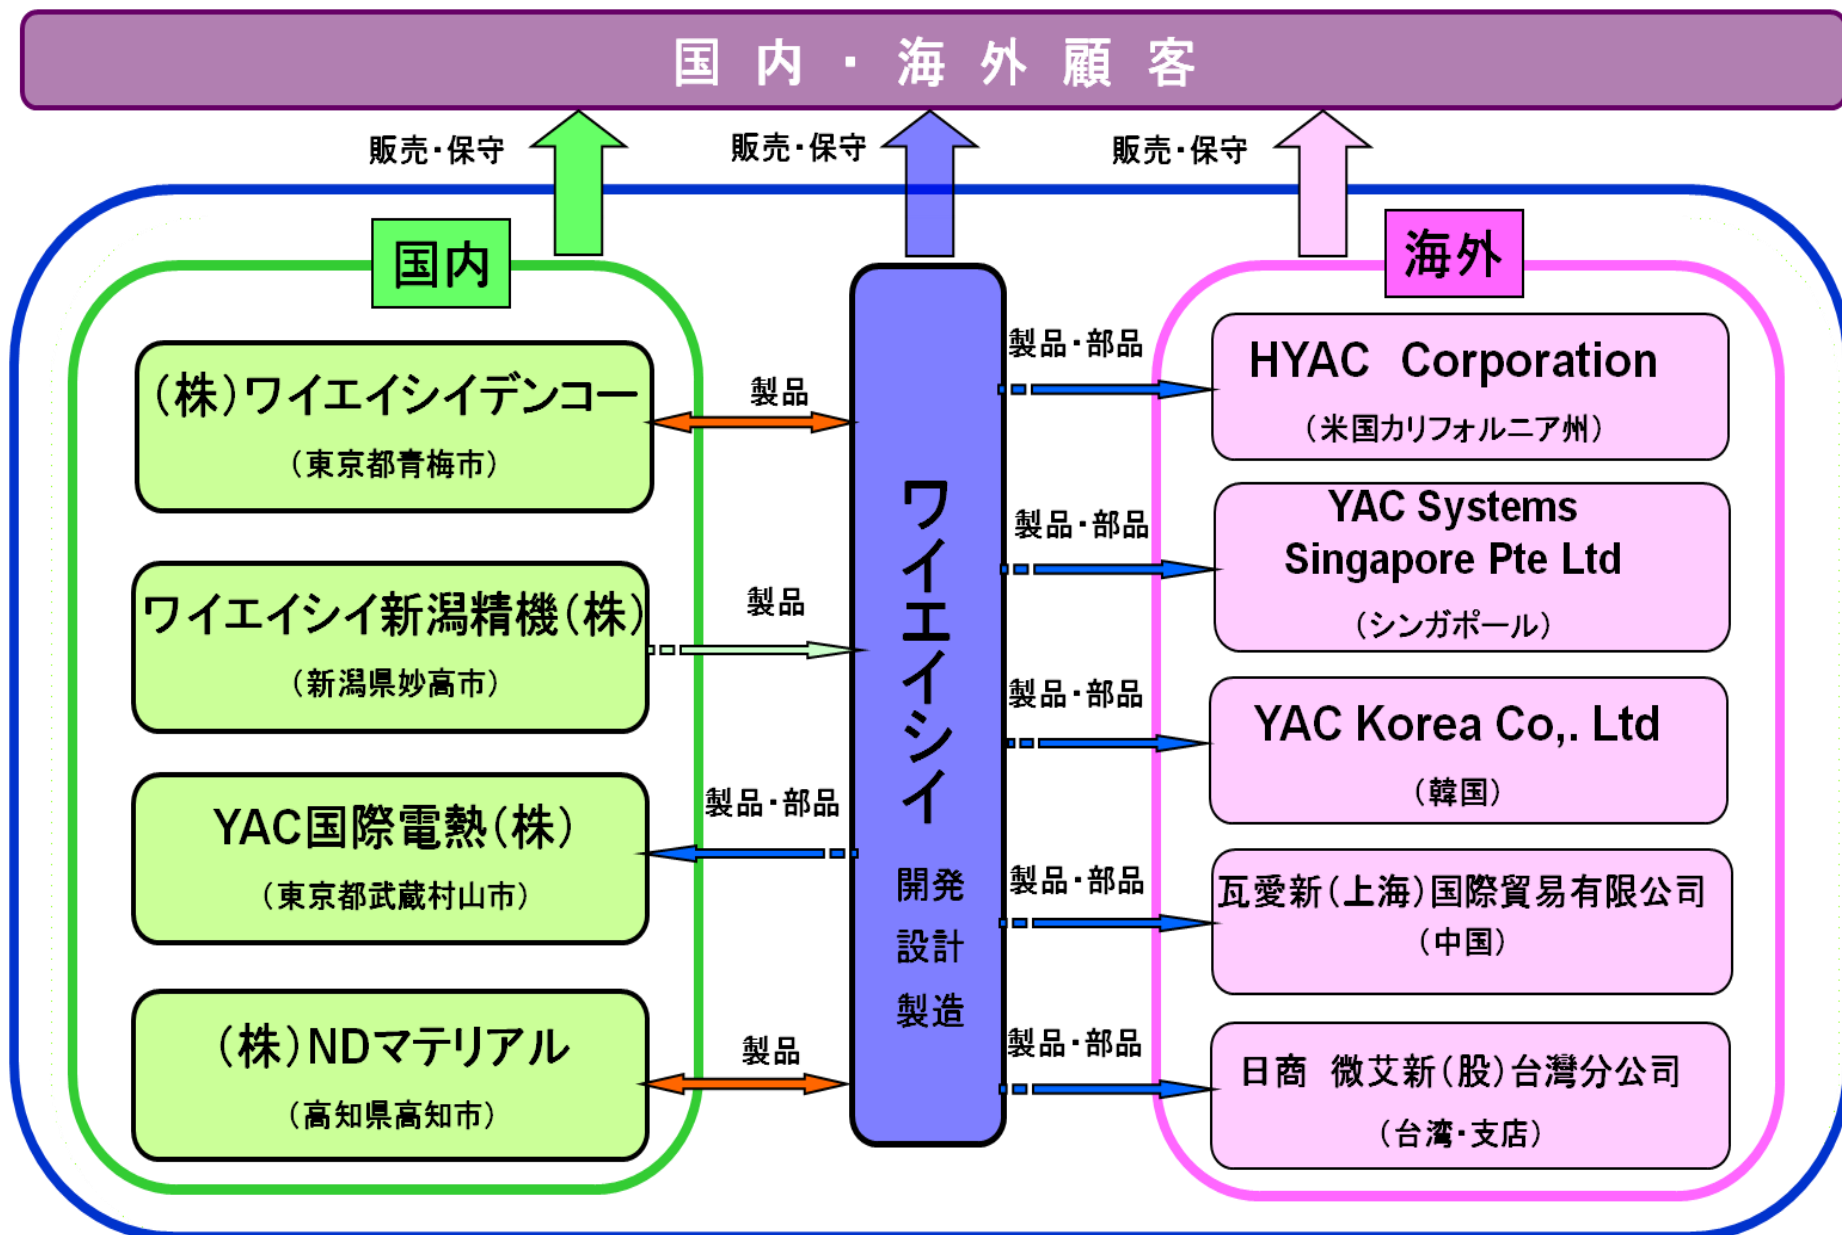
国内・海外顧客

販売・保守
販売・保守
販売・保守

国内

(株)ワイエイシイデンコー
(東京都青梅市)

製品

ワイエイシイ新潟精機(株)
(新潟県妙高市)

製品

YAC国際電熱(株)
(東京都武蔵村山市)

製品・部品

(株)NDマテリアル
(高知県高知市)

製品

ワイエイシイ
開発
設計
製造

海外

製品・部品
HYAC Corporation
(米国カリフォルニア州)

製品・部品
YAC Systems Singapore Pte Ltd
(シンガポール)

製品・部品
YAC Korea Co,. Ltd
(韓国)

製品・部品
瓦愛新(上海)国際貿易有限公司
(中国)

製品・部品
日商 微艾新(股)台灣分公司
(台湾・支店)